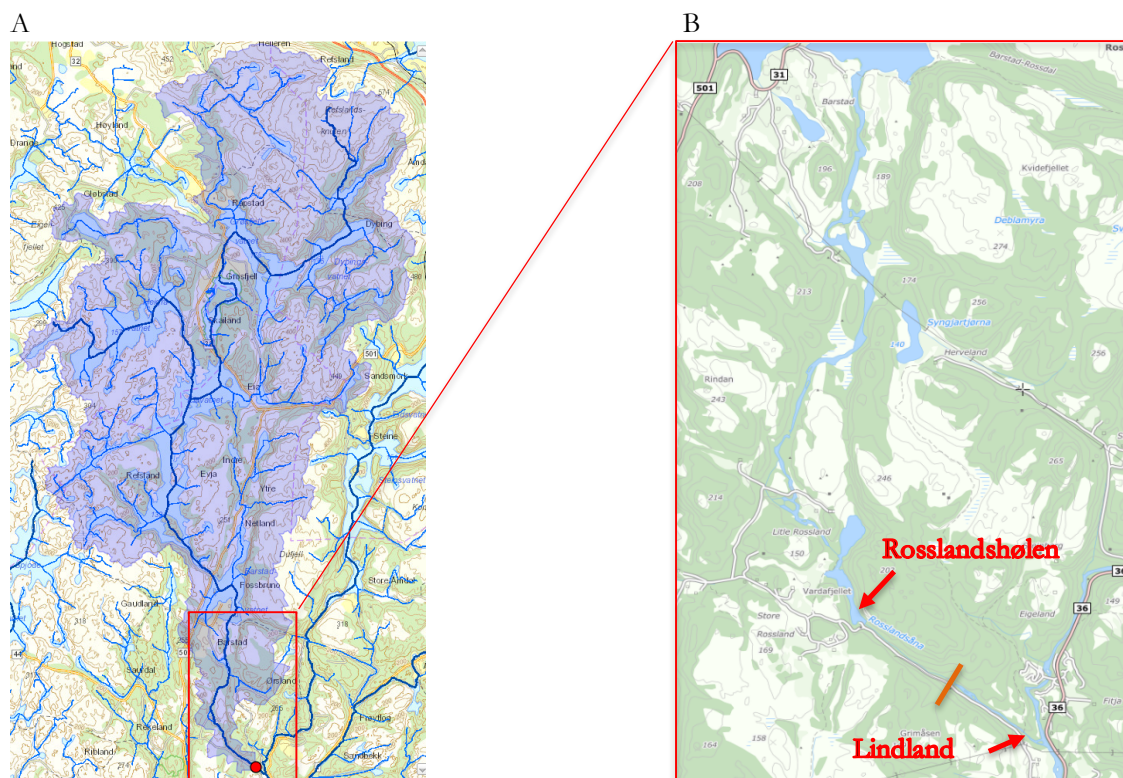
A

Hogstad
32
Helleren
Refsland
Høyland
Drange
Refslands-
Glebstad
Røstad
Dybing
Grasfjell
Sæland
501
Sandsmo
Eia
Steine
Refstad
Evja
Indre
Ytre
Nesland
Fossbrune
Store Almås
Gaudland
Barstad
Sauldal
Ørsland
Reseland
Risland

B

501
31
Barstad
Barstad-Rossdal
196
189
Kvidefjellet
208
Deblamyra
274
213
174
256
Syngjartjørna
140
Herveland
256
Rindan
243
265
246
214
Litle Rossland
150
Rosslandshølen
Vardafjellet
Store
Rossland
169
Rosslandsåna
Eigeland
36
149
36
Grimåsen
164
158
Lindland